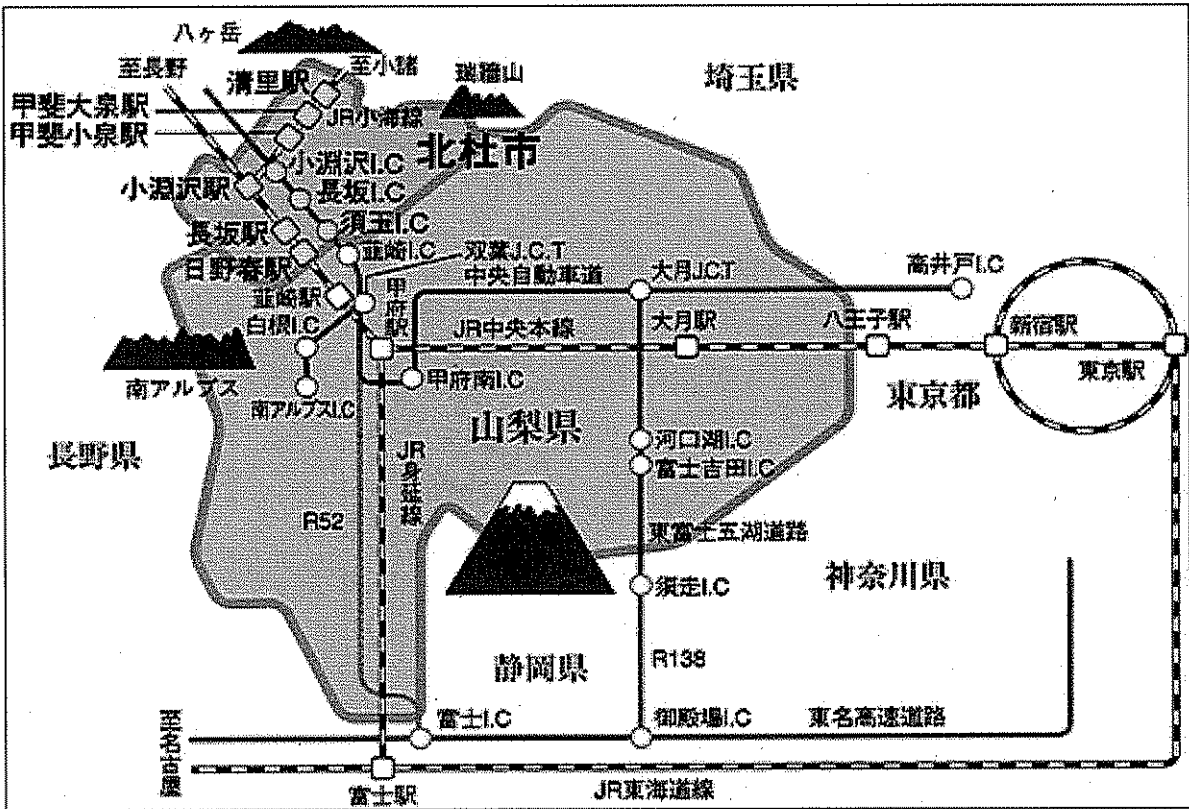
八ヶ岳
瑞牆山
埼玉県
至長野
清里駅
至小諸
甲斐大泉駅
JR小海線
甲斐小泉駅
北杜市
小淵沢I.C
小淵沢駅
長坂I.C
須玉I.C
長坂駅
韮崎I.C
双葉J.C.T
日野春駅
中央自動車道
大月J.C.T
高井戸I.C
韮崎駅
甲府駅
白根I.C
JR中央本線
大月駅
八王子駅
新宿駅
南アルプス
甲府南I.C
東京駅
南アルプスI.C
東京都
長野県
山梨県
河口湖I.C
JR身延線
富士吉田I.C
R52
東富士五湖道路
神奈川県
須走I.C
静岡県
R138
富士I.C
御殿場I.C
東名高速道路
至名古屋
富士駅
JR東海道線